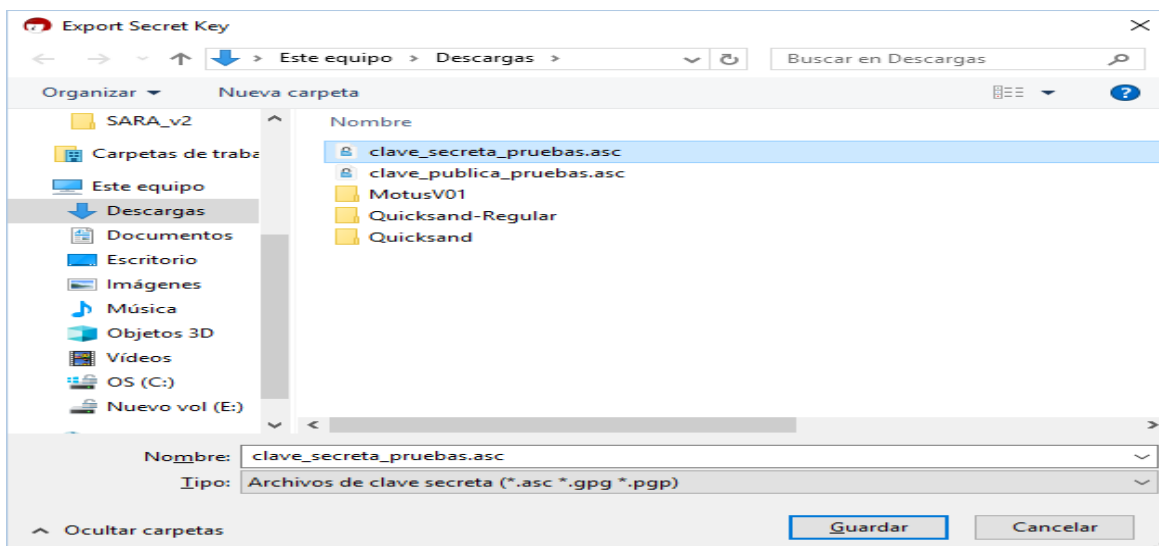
Export Secret Key

Este equipo > Descargas >

Buscar en Descargas

Organizar ▾ Nueva carpeta

SARA_v2
Carpetas de traba
Este equipo
Descargas
Documentos
Escritorio
Imágenes
Música
Objetos 3D
Vídeos
OS (C:)
Nuevo vol (E:)

Nombre
clave_secreta_pruebas.asc
clave_publica_pruebas.asc
MotusV01
Quicksand-Regular
Quicksand

Nombre: clave_secreta_pruebas.asc
Tipo: Archivos de clave secreta (*.asc *.gpg *.pgp)

Ocultar carpetas

Guardar Cancelar